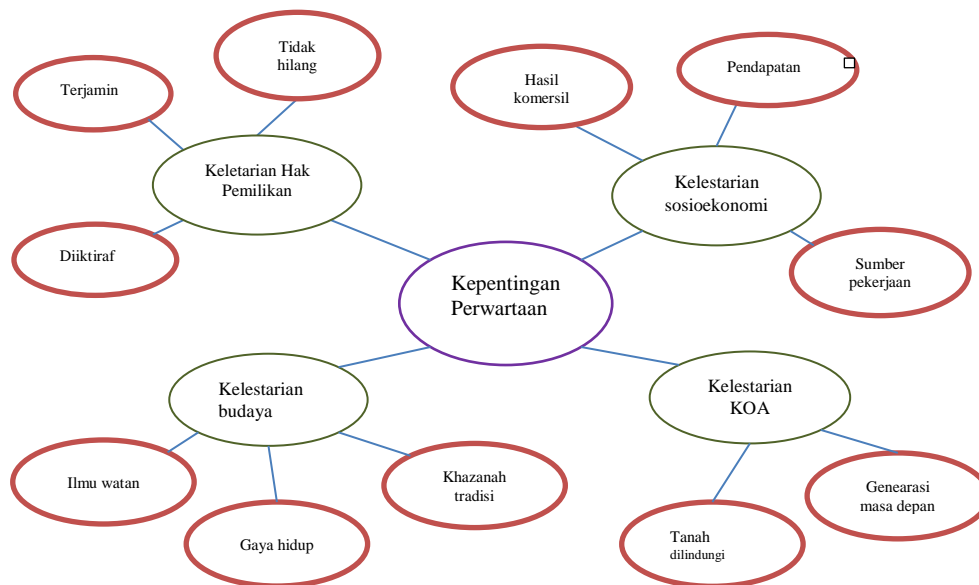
Tidak hilang

Terjamin

Keletarian Hak Pemilikan

Diiktiraf

Hasil komersil

Pendapatan

Kelestarian sosioekonomi

Sumber pekerjaan

Kepentingan Perwartaan

Kelestarian budaya

Ilmu watan

Gaya hidup

Khazanah tradisi

Kelestarian KOA

Genearasi masa depan

Tanah dilindungi